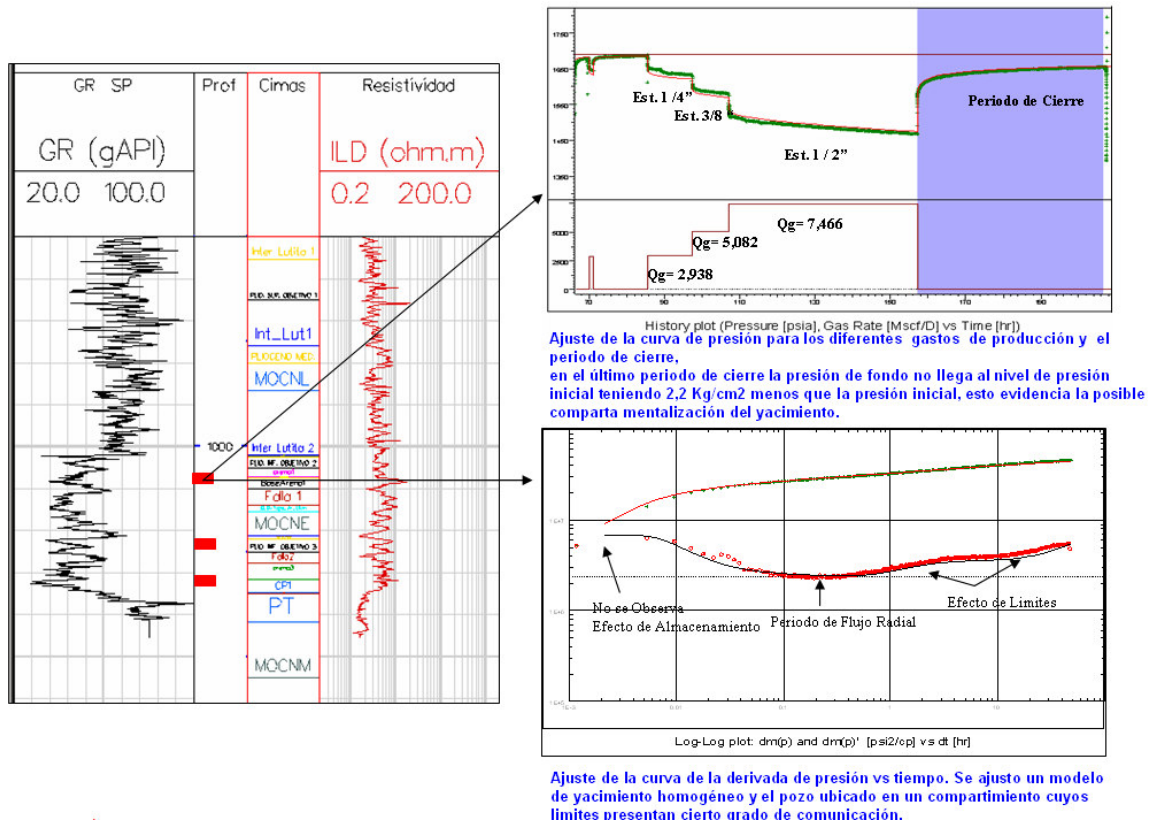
| GR SP | Prof | Cimas | Resistividad |
|---|---|---|---|
| GR (gAPI) | | | ILD (ohm.m) |
| 20.0 100.0 | | | 0.2 200.0 |

Inter Lutita 1
PLIO. SUP. OBJETIVO 1
Int_Lut1
PLIOCENO MED.
MOCNL
1000
Inter Lutita 2
PLIO. INF. OBJETIVO 2
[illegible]
BaseArena1
Falla 1
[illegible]
MOCNE
PLIO. INF. OBJETIVO 3
Falla2
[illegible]
CP1
PT
MOCNM

1750
1650
1550
1450
1350
Est. 1 /4"
Est. 3/8
Est. 1 / 2"
Periodo de Cierre
5000
2500
0
Qg= 7,466
Qg= 5,082
Qg= 2,938
10
40
70
100
130
160
190
History plot (Pressure [psia], Gas Rate [Mscf/D] vs Time [hr])

Ajuste de la curva de presión para los diferentes gastos de producción y el periodo de cierre,
en el último periodo de cierre la presión de fondo no llega al nivel de presión inicial teniendo 2,2 Kg/cm2 menos que la presión inicial, esto evidencia la posible comparta mentalización del yacimiento.

No se Observa
Efecto de Almacenamiento
Periodo de Flujo Radial
Efecto de Limites
Log-Log plot: dm(p) and dm(p)' [psi2/cp] vs dt [hr]

Ajuste de la curva de la derivada de presión vs tiempo. Se ajusto un modelo de yacimiento homogéneo y el pozo ubicado en un compartimiento cuyos limites presentan cierto grado de comunicación.